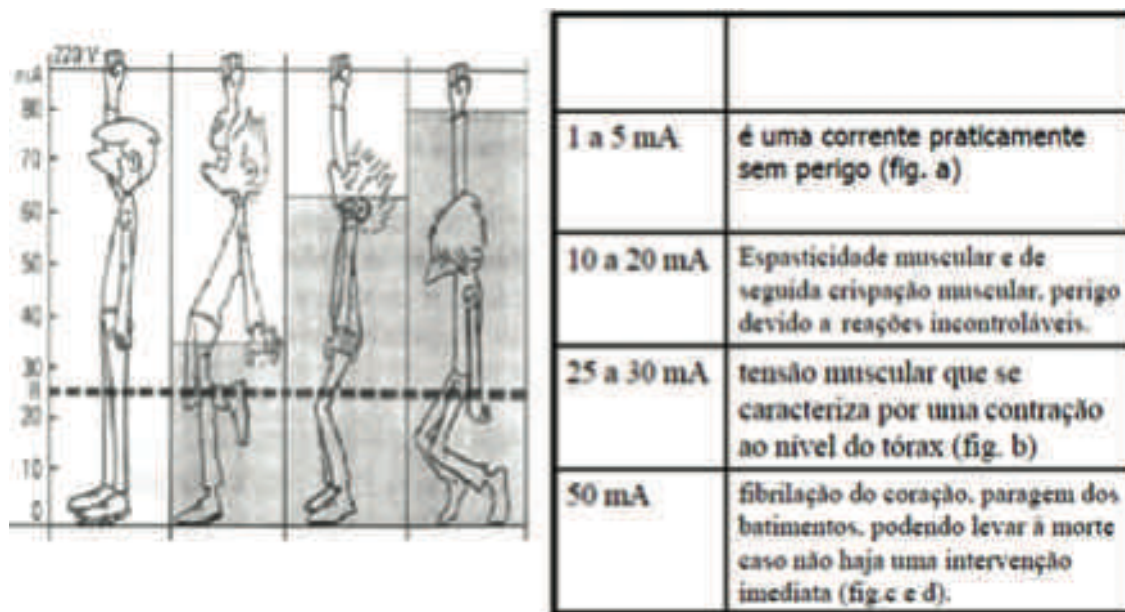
220 V
mA
80
70
60
50
40
30
25
20
10
0

| | |
|---|---|
| 1 a 5 mA | é uma corrente praticamente sem perigo (fig. a) |
| 10 a 20 mA | Espasticidade muscular e de seguida crispação muscular, perigo devido a reações incontroláveis. |
| 25 a 30 mA | tensão muscular que se caracteriza por uma contração ao nível do tórax (fig. b) |
| 50 mA | fibrilação do coração, paragem dos batimentos, podendo levar à morte caso não haja uma intervenção imediata (fig.c e d). |